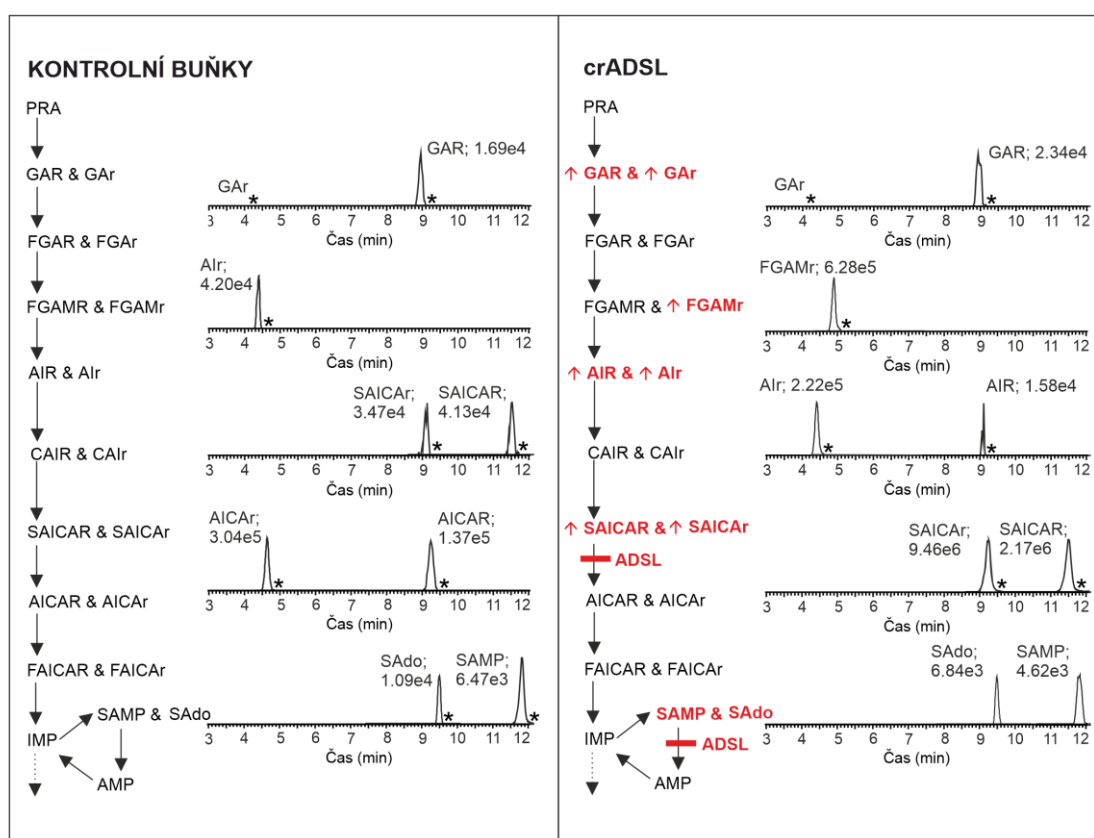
KONTROLNÍ BUŇKY

PRA

GAR & GAr

GAr * GAR; 1.69e4 *
3 4 5 6 7 8 9 10 11 12
Čas (min)

FGAR & FGAr

AIr; 4.20e4 *
3 4 5 6 7 8 9 10 11 12
Čas (min)

FGAMR & FGAMr

AIR & AIr

SAICAr; 3.47e4 * SAICAR; 4.13e4 *
3 4 5 6 7 8 9 10 11 12
Čas (min)

CAIR & CAIr

SAICAR & SAICAr

AICAr; 3.04e5 * AICAR; 1.37e5 *
3 4 5 6 7 8 9 10 11 12
Čas (min)

AICAR & AICAr

FAICAR & FAICAr

SAdo; 1.09e4 * SAMP; 6.47e3 *
3 4 5 6 7 8 9 10 11 12
Čas (min)

IMP SAMP & SAdo

AMP

crADSL

PRA

↑ GAR & ↑ GAr

GAr * GAR; 2.34e4 *
3 4 5 6 7 8 9 10 11 12
Čas (min)

FGAR & FGAr

FGAMr; 6.28e5 *
3 4 5 6 7 8 9 10 11 12
Čas (min)

FGAMR & ↑ FGAMr

↑ AIR & ↑ AIr

AIr; 2.22e5 * AIR; 1.58e4 *
3 4 5 6 7 8 9 10 11 12
Čas (min)

CAIR & CAIr

↑ SAICAR & ↑ SAICAr

ADSL

SAICAr; 9.46e6 * SAICAR; 2.17e6 *
3 4 5 6 7 8 9 10 11 12
Čas (min)

AICAR & AICAr

FAICAR & FAICAr

SAdo; 6.84e3 SAMP; 4.62e3
3 4 5 6 7 8 9 10 11 12
Čas (min)

IMP SAMP & SAdo

ADSL

AMP